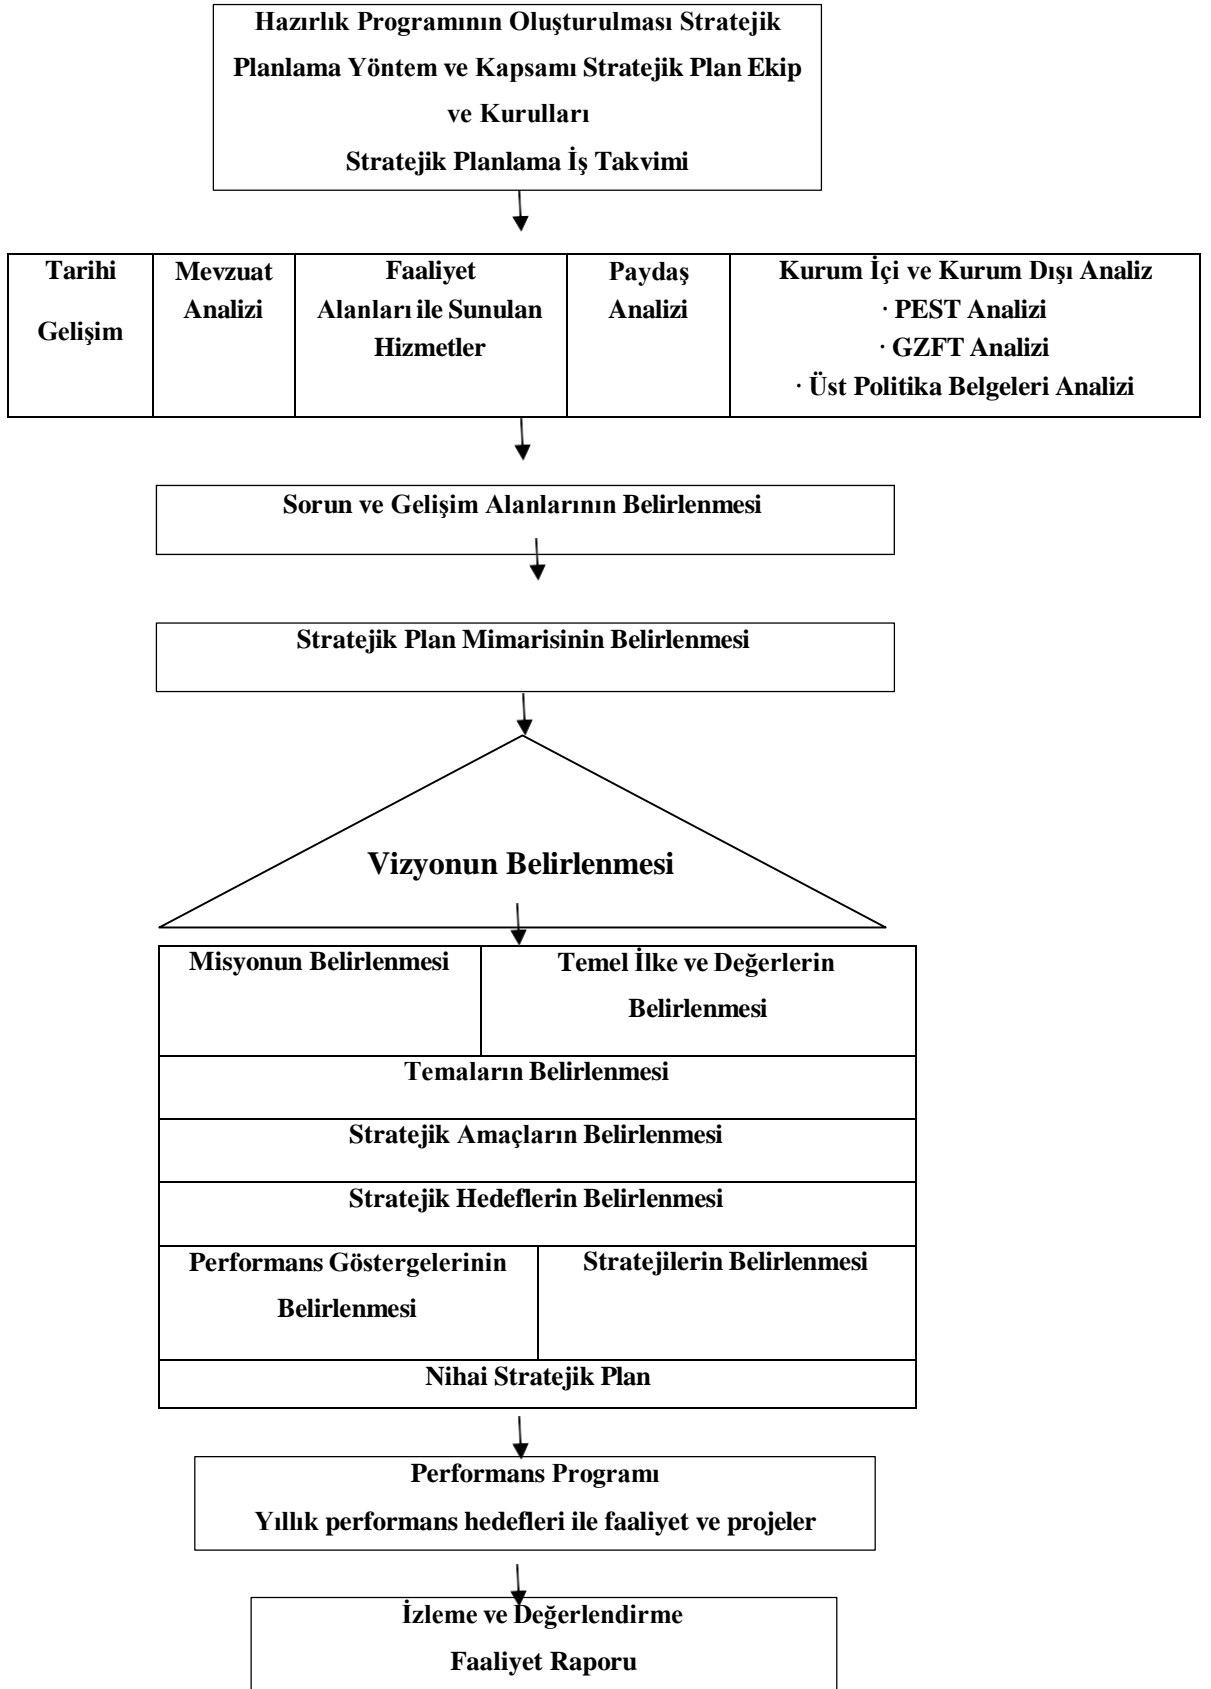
Hazırlık Programının Oluşturulması Stratejik Planlama Yöntem ve Kapsamı Stratejik Plan Ekip ve Kurulları

Stratejik Planlama İş Takvimi

| Tarihi Gelişim | Mevzuat Analizi | Faaliyet Alanları ile Sunulan Hizmetler | Paydaş Analizi | Kurum İçi ve Kurum Dışı Analiz · PEST Analizi · GZFT Analizi · Üst Politika Belgeleri Analizi |
|---|---|---|---|---|

Sorun ve Gelişim Alanlarının Belirlenmesi

Stratejik Plan Mimarisinin Belirlenmesi

Vizyonun Belirlenmesi

| Misyonun Belirlenmesi | Temel İlke ve Değerlerin Belirlenmesi |
|---|---|

Temaların Belirlenmesi

Stratejik Amaçların Belirlenmesi

Stratejik Hedeflerin Belirlenmesi

| Performans Göstergelerinin Belirlenmesi | Stratejilerin Belirlenmesi |
|---|---|

Nihai Stratejik Plan

Performans Programı

Yıllık performans hedefleri ile faaliyet ve projeler

İzleme ve Değerlendirme

Faaliyet Raporu